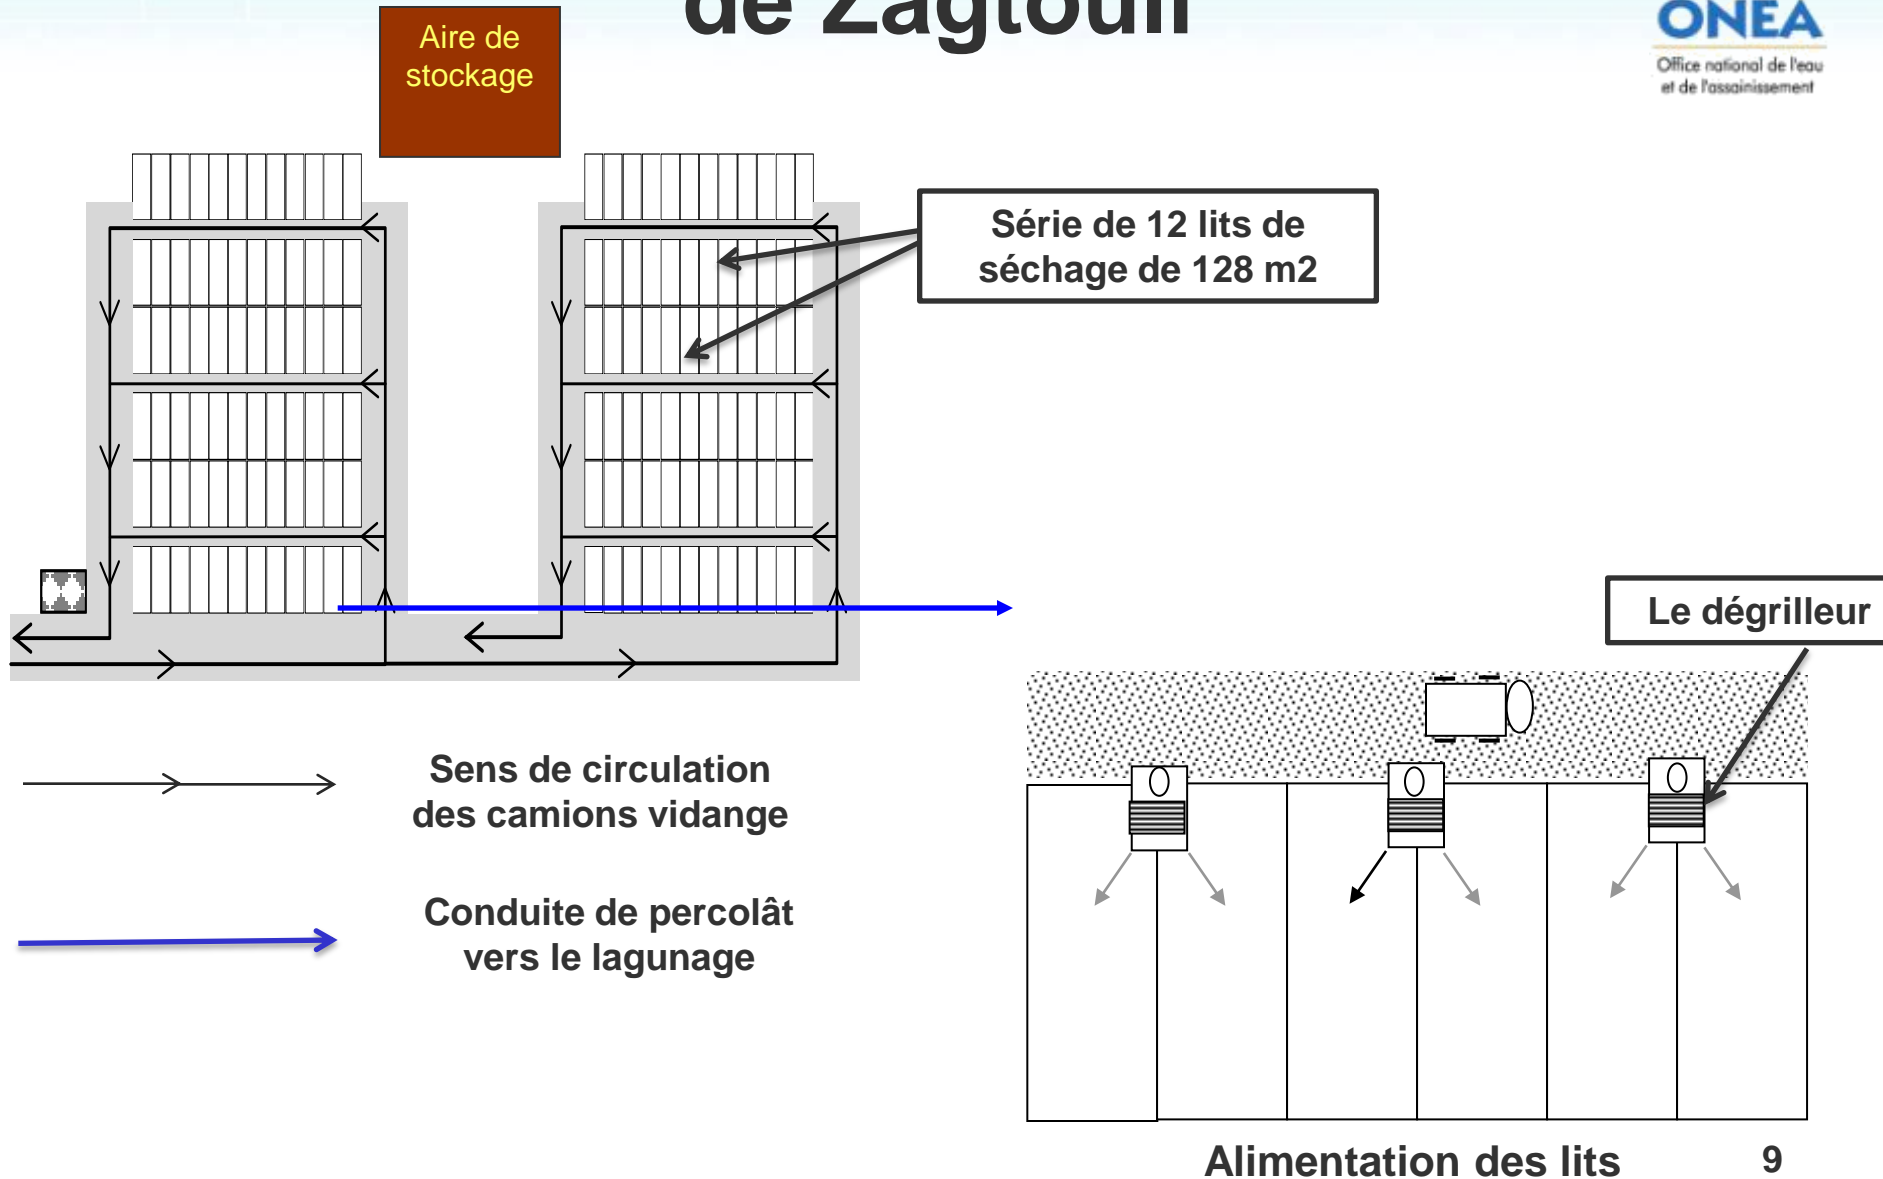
de Zagtouli

ONEA
Office national de l'eau et de l'assainissement

Aire de stockage

Série de 12 lits de séchage de 128 m2

Le dégrilleur

Sens de circulation des camions vidange

Conduite de percolât vers le lagunage

Alimentation des lits

9